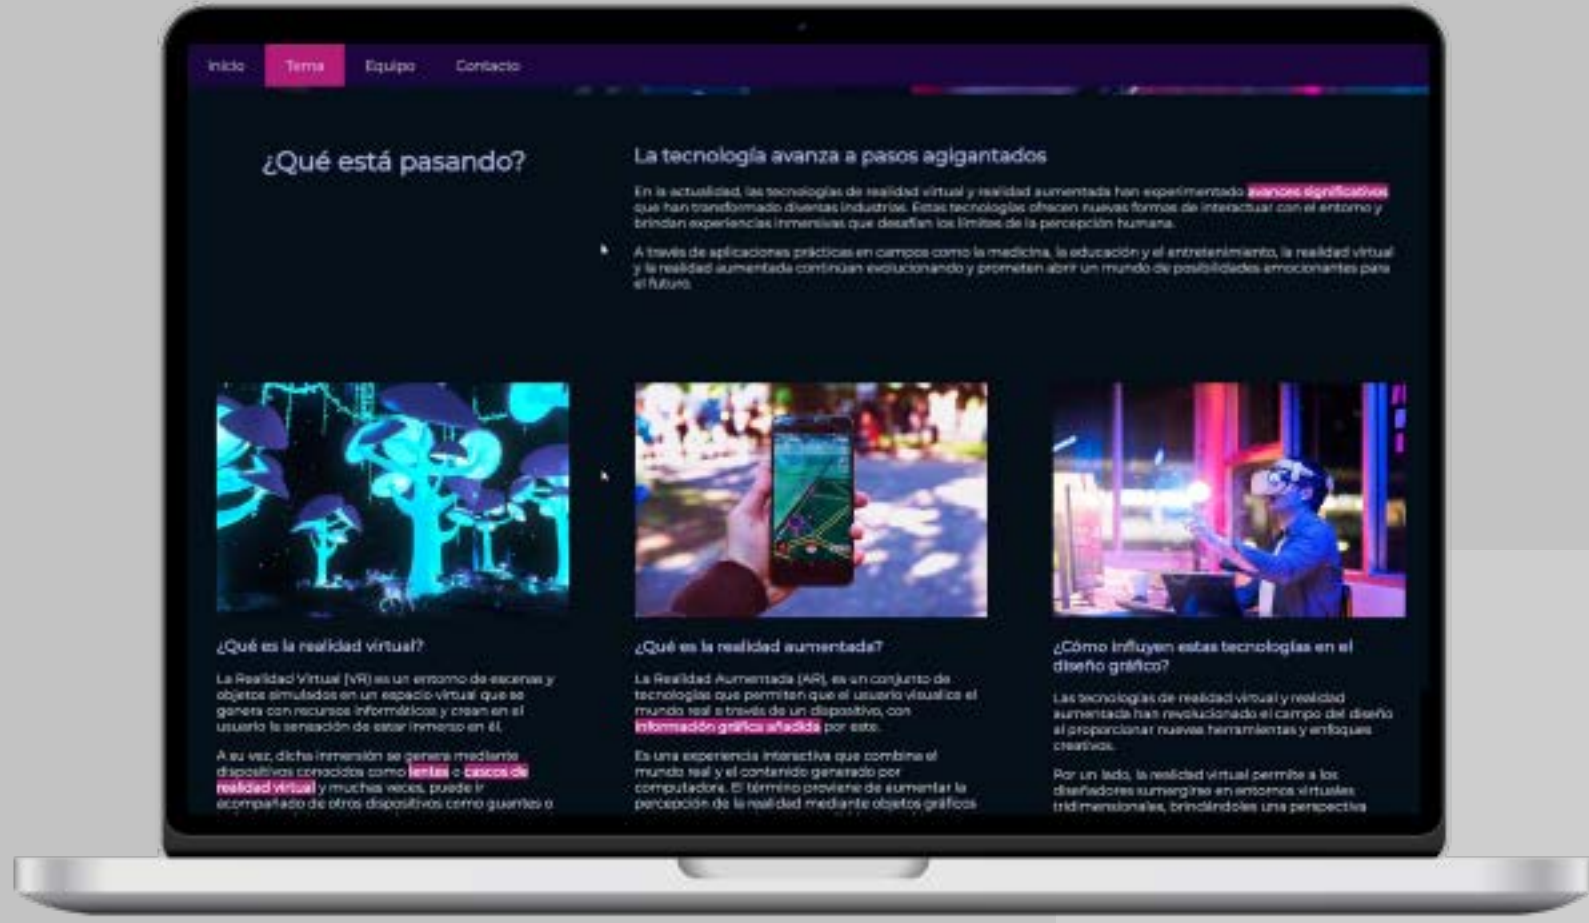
Inicio Tema Equipo Contacto

¿Qué está pasando?

La tecnología avanza a pasos agigantados

En la actualidad, las tecnologías de realidad virtual y realidad aumentada han experimentado avances significativos que han transformado diversas industrias. Estas tecnologías ofrecen nuevas formas de interactuar con el entorno y brindan experiencias inmersivas que desafían los límites de la percepción humana.

A través de aplicaciones prácticas en campos como la medicina, la educación y el entretenimiento, la realidad virtual y la realidad aumentada continúan evolucionando y prometen abrir un mundo de posibilidades emocionantes para el futuro.

¿Qué es la realidad virtual?

La Realidad Virtual (VR) es un entorno de escenas y objetos simulados en un espacio virtual que se genera con recursos informáticos y crean en el usuario la sensación de estar inmerso en él.

A su vez, dicha inmersión se genera mediante dispositivos conocidos como lentes o cascos de realidad virtual y muchas veces, puede ir acompañado de otros dispositivos como guantes o

¿Qué es la realidad aumentada?

La Realidad Aumentada (AR), es un conjunto de tecnologías que permiten que el usuario visualice el mundo real a través de un dispositivo, con información gráfica añadida por este.

Es una experiencia interactiva que combina el mundo real y el contenido generado por computadora. El término proviene de aumentar la percepción de la realidad mediante objetos gráficos

¿Cómo influyen estas tecnologías en el diseño gráfico?

Las tecnologías de realidad virtual y realidad aumentada han revolucionado el campo del diseño al proporcionar nuevas herramientas y enfoques creativos.

Por un lado, la realidad virtual permite a los diseñadores sumergirse en entornos virtuales tridimensionales, brindándoles una perspectiva